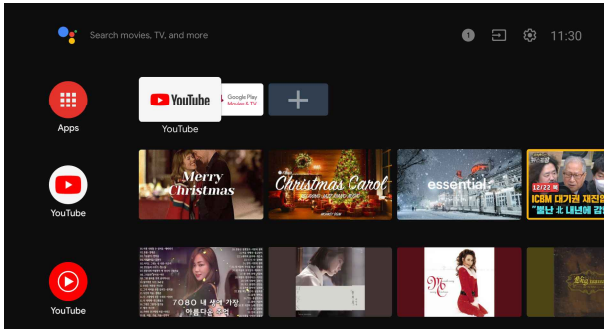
Search movies, TV, and more

1

11:30

Apps

YouTube

YouTube

Google Play Movies & TV

YouTube

Merry Christmas

Christmas Carol

essential;

12/22

ICBM 대기권 재진입

"불난 北 내년에 감

YouTube

7080 내 생애 가장 아름다운 노래

Mc